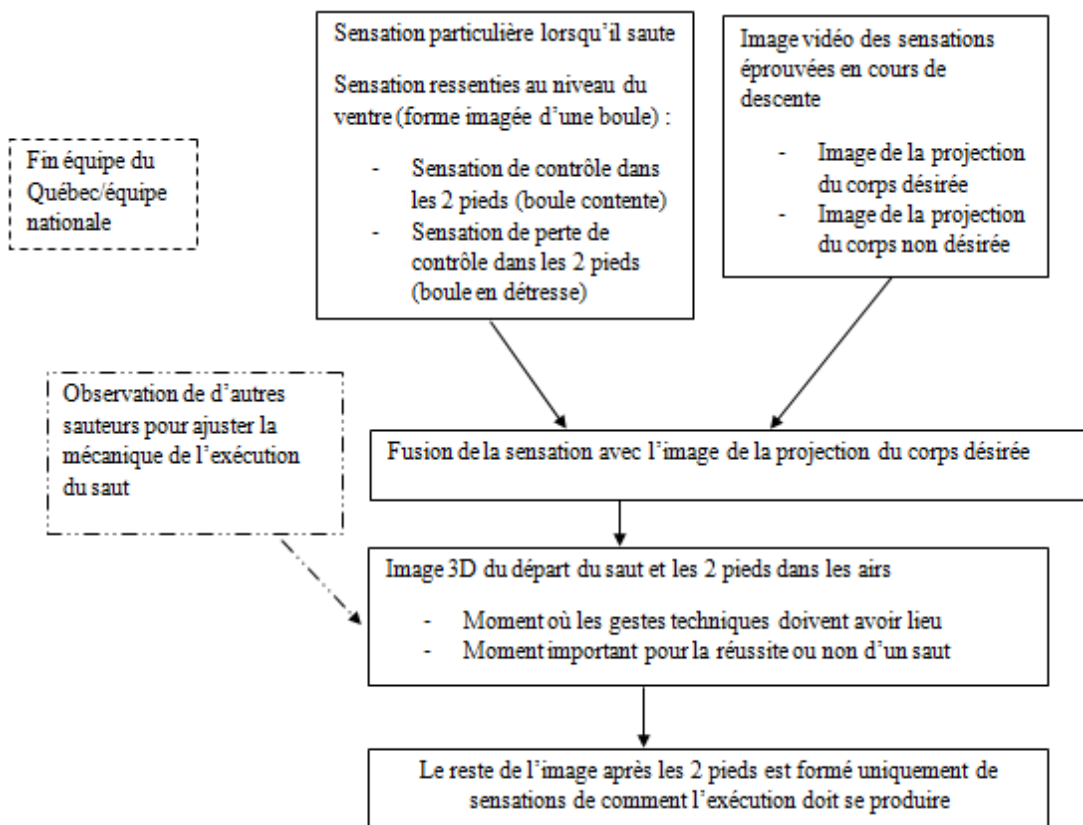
Sensation particulière lorsqu'il saute

Sensation ressenties au niveau du ventre (forme imagée d'une boule) :

- Sensation de contrôle dans les 2 pieds (boule contente)
- Sensation de perte de contrôle dans les 2 pieds (boule en détresse)

Image vidéo des sensations éprouvées en cours de descente

- Image de la projection du corps désirée
- Image de la projection du corps non désirée

Fin équipe du Québec/équipe nationale

Observation de d'autres sauteurs pour ajuster la mécanique de l'exécution du saut

Fusion de la sensation avec l'image de la projection du corps désirée

Image 3D du départ du saut et les 2 pieds dans les airs

- Moment où les gestes techniques doivent avoir lieu
- Moment important pour la réussite ou non d'un saut

Le reste de l'image après les 2 pieds est formé uniquement de sensations de comment l'exécution doit se produire